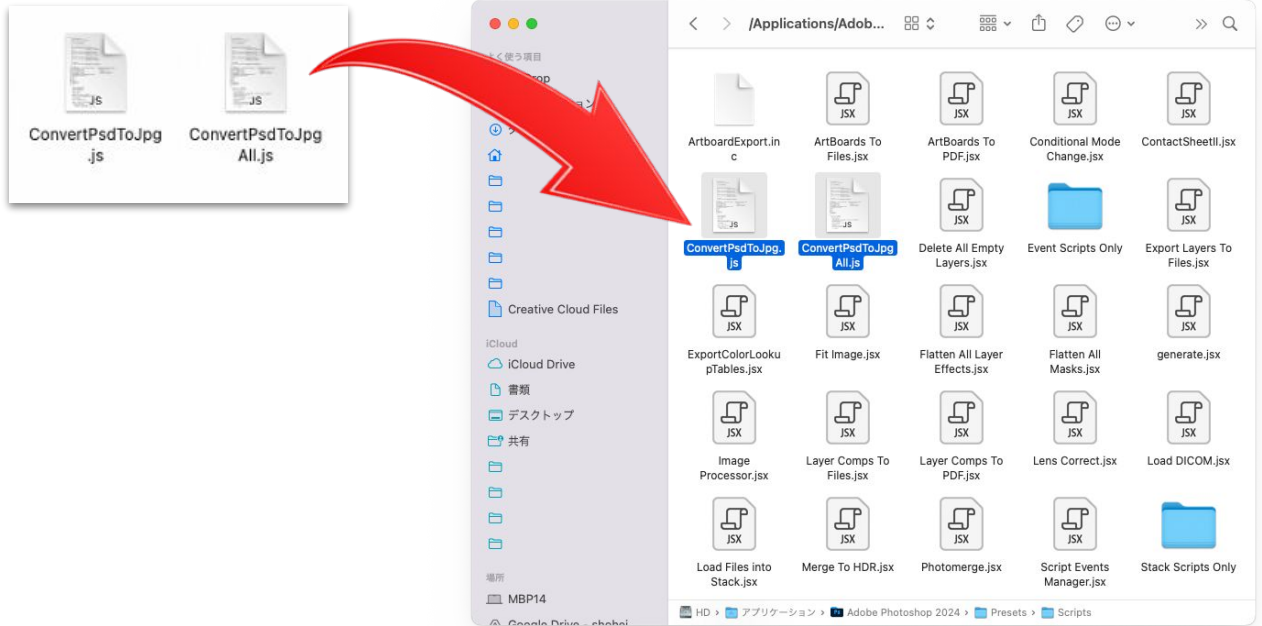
JS
ConvertPsdToJpg.js

JS
ConvertPsdToJpgAll.js

/Applications/Adob...

よく使う項目
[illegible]rop
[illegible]ョン

Creative Cloud Files

iCloud
iCloud Drive
書類
デスクトップ
共有

場所
MBP14
Google Drive - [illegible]

ArtboardExport.inc
JSX
ArtBoards To Files.jsx
JSX
ArtBoards To PDF.jsx
JSX
Conditional Mode Change.jsx
JSX
ContactSheetII.jsx

JS
ConvertPsdToJpg.js
JS
ConvertPsdToJpgAll.js
JSX
Delete All Empty Layers.jsx
Event Scripts Only
JSX
Export Layers To Files.jsx

JSX
ExportColorLookupTables.jsx
JSX
Fit Image.jsx
JSX
Flatten All Layer Effects.jsx
JSX
Flatten All Masks.jsx
JSX
generate.jsx

JSX
Image Processor.jsx
JSX
Layer Comps To Files.jsx
JSX
Layer Comps To PDF.jsx
JSX
Lens Correct.jsx
JSX
Load DICOM.jsx

JSX
Load Files into Stack.jsx
JSX
Merge To HDR.jsx
JSX
Photomerge.jsx
JSX
Script Events Manager.jsx
Stack Scripts Only

HD › アプリケーション › Adobe Photoshop 2024 › Presets › Scripts